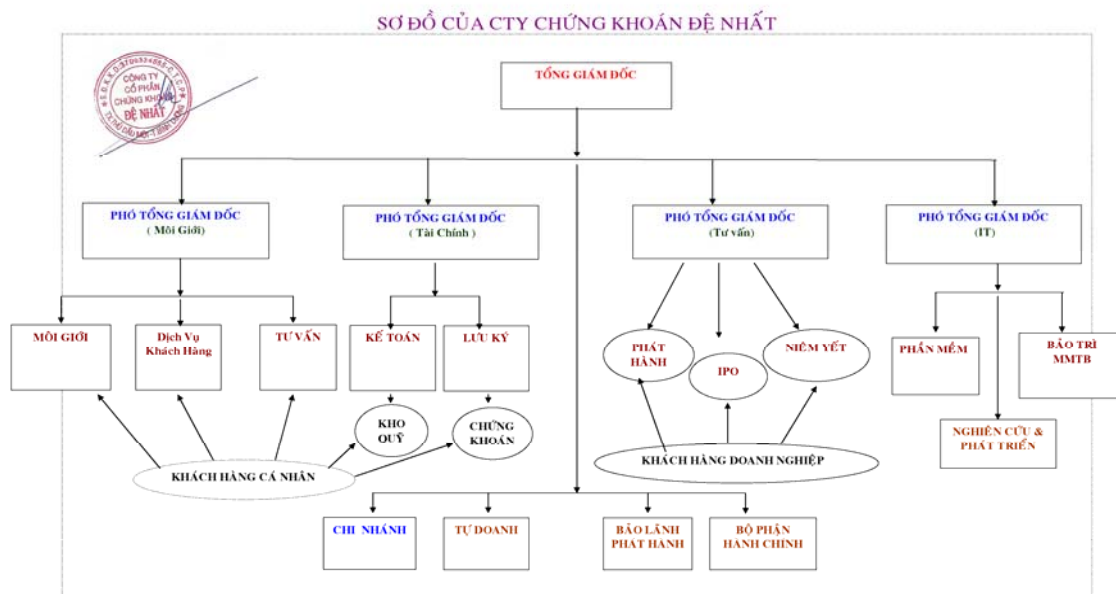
SƠ ĐỒ CỦA CTY CHỨNG KHOÁN ĐỆ NHẤT

CÔNG TY CỔ PHẦN CHỨNG KHOÁN ĐỆ NHẤT

TỔNG GIÁM ĐỐC

PHÓ TỔNG GIÁM ĐỐC ( Môi Giới)

PHÓ TỔNG GIÁM ĐỐC ( Tài Chính )

PHÓ TỔNG GIÁM ĐỐC (Tư vấn)

PHÓ TỔNG GIÁM ĐỐC (IT)

MÔI GIỚI

Dịch Vụ Khách Hàng

TƯ VẤN

KẾ TOÁN

LƯU KÝ

KHO QUỸ

CHỨNG KHOÁN

PHÁT HÀNH

IPO

NIÊM YẾT

PHẦN MỀM

BẢO TRÌ MMTB

NGHIÊN CỨU & PHÁT TRIỂN

KHÁCH HÀNG CÁ NHÂN

KHÁCH HÀNG DOANH NGHIỆP

CHI NHÁNH

TỰ DOANH

BẢO LÃNH PHÁT HÀNH

BỘ PHẬN HÀNH CHÍNH